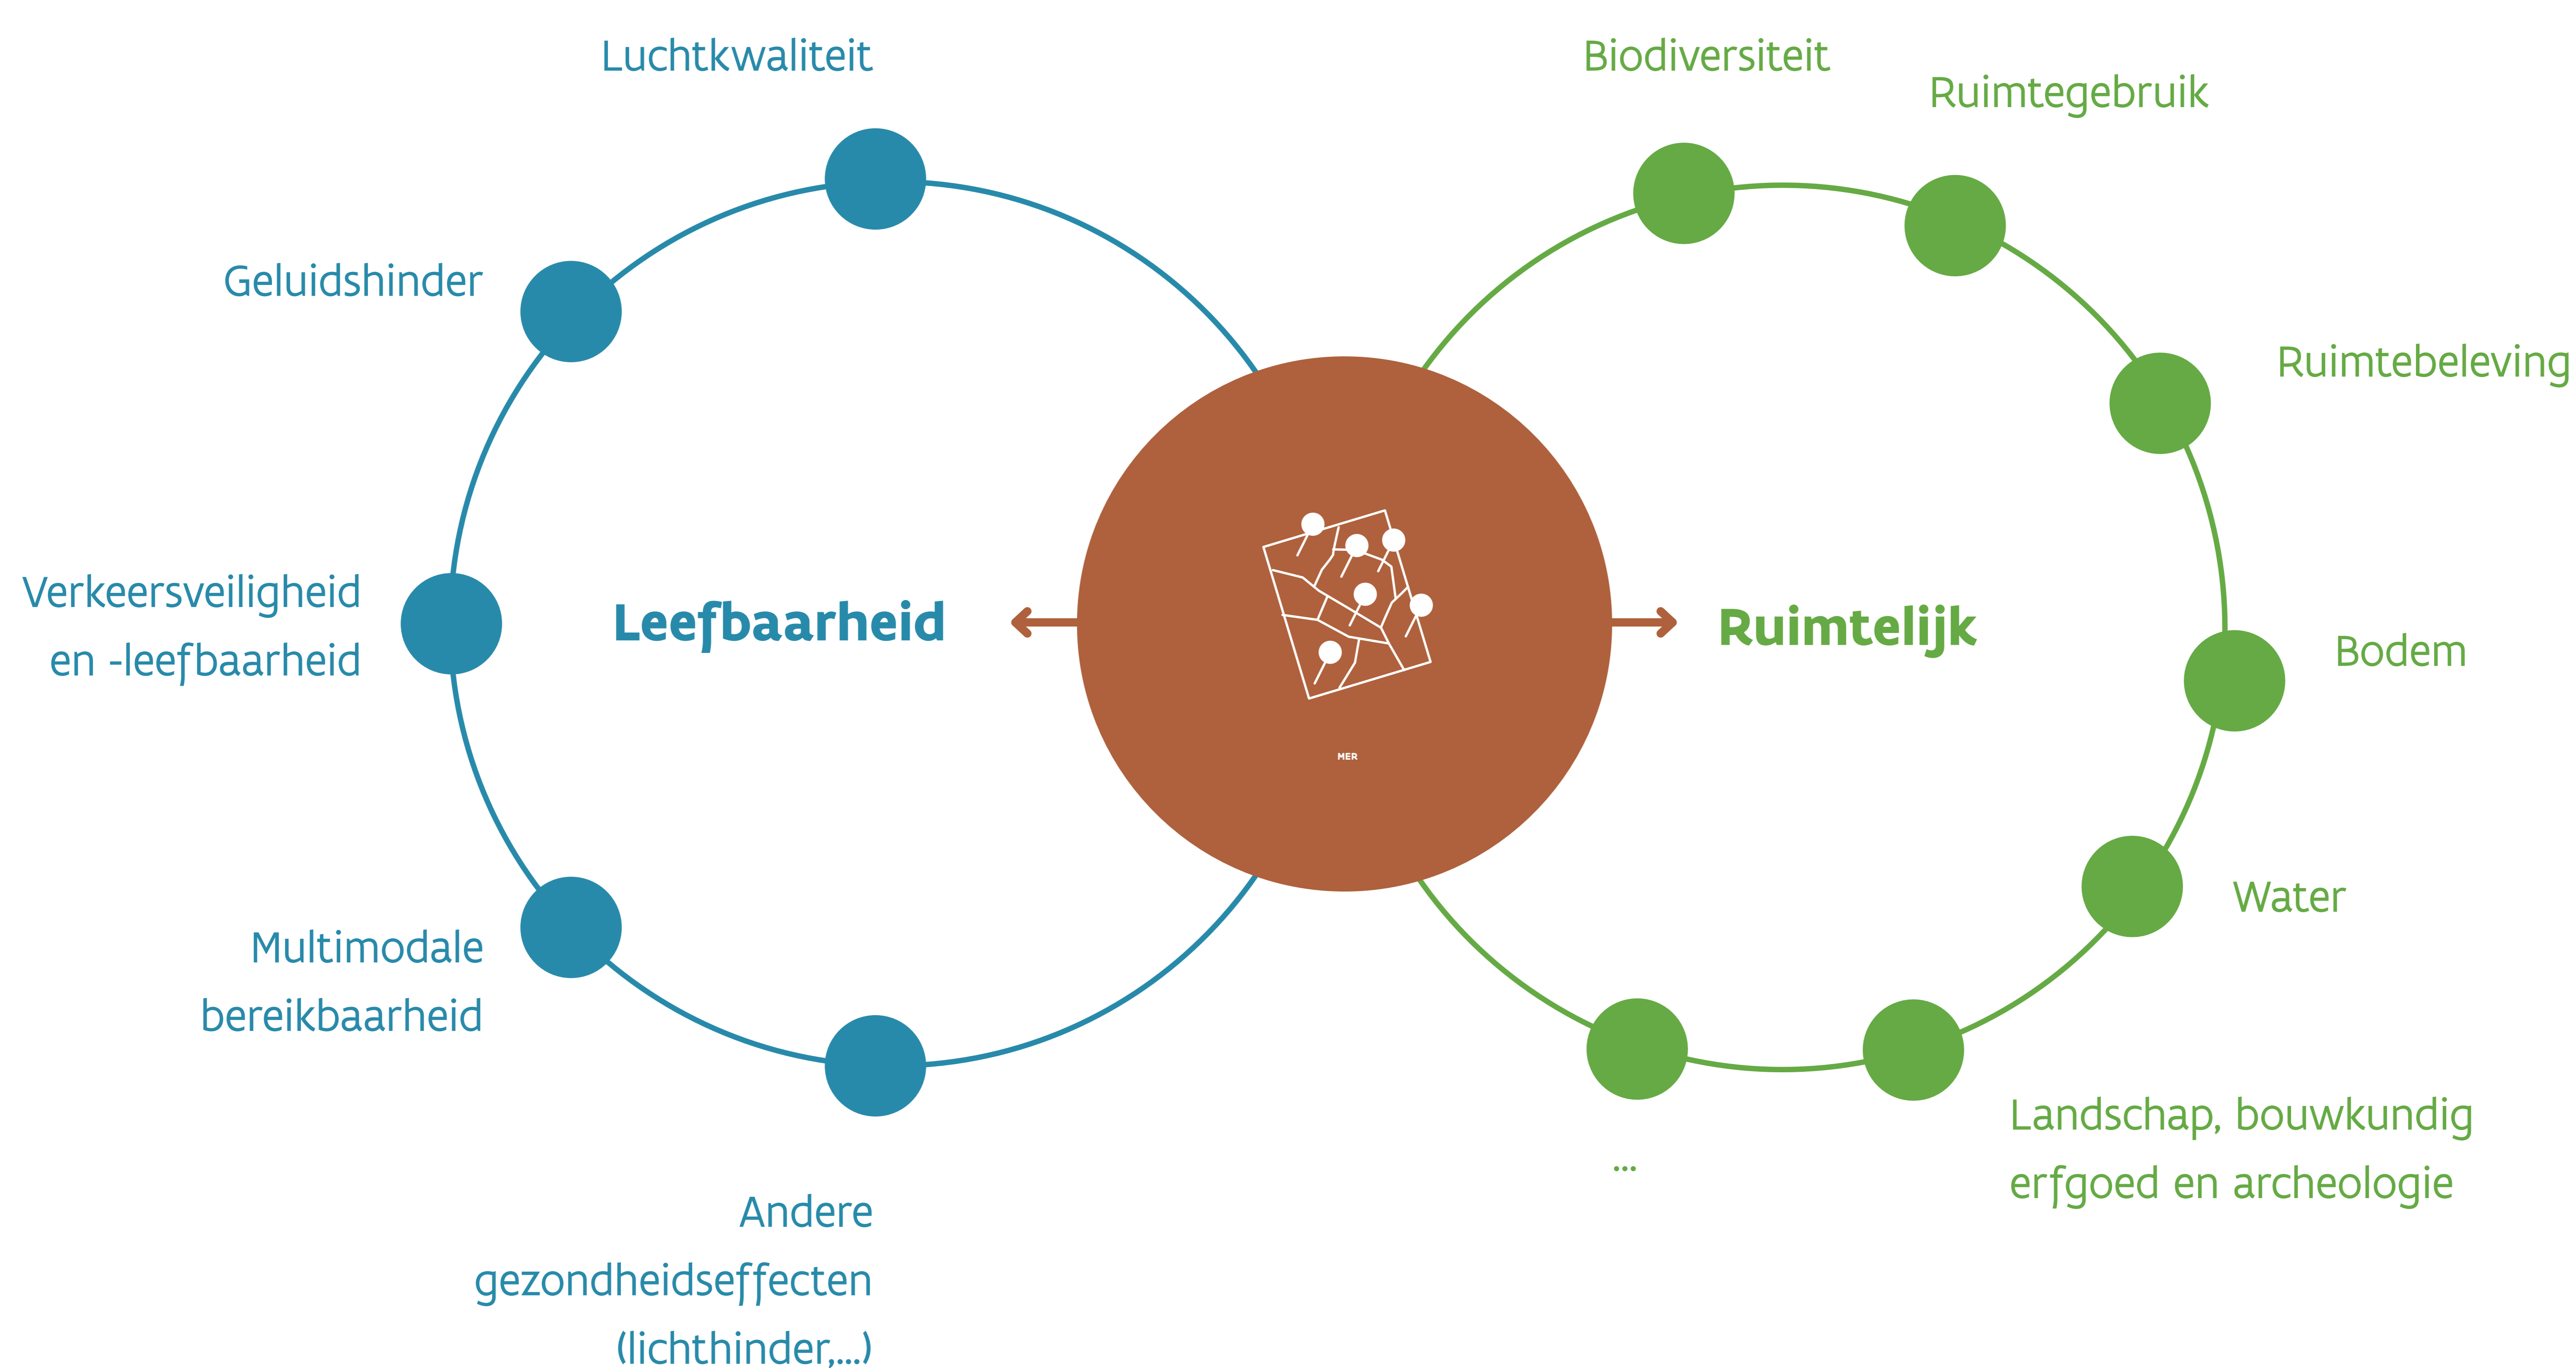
Luchtkwaliteit

Geluidshinder

Verkeersveiligheid en -leefbaarheid

Leefbaarheid

Multimodale bereikbaarheid

Andere gezondheidseffecten (lichthinder,...)

MER

Biodiversiteit

Ruimtegebruik

Ruimtebeleving

Ruimtelijk

Bodem

Water

Landschap, bouwkundig erfgoed en archeologie

...